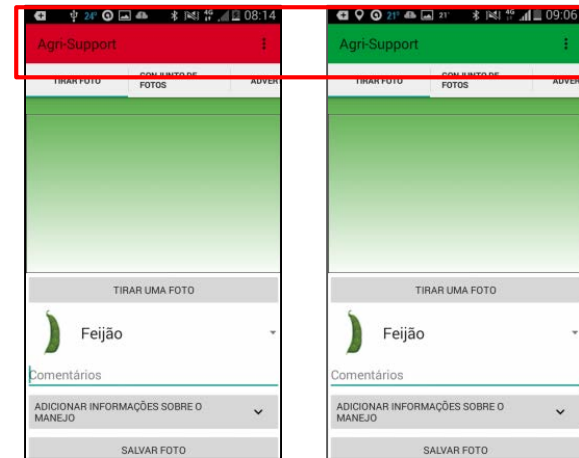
24° 08:14

Agri-Support

TIRAR FOTO

CONJUNTO DE FOTOS

ADVER

TIRAR UMA FOTO

Feijão

Comentários

ADICIONAR INFORMAÇÕES SOBRE O MANEJO

SALVAR FOTO

21° 21° 09:06

Agri-Support

TIRAR FOTO

CONJUNTO DE FOTOS

ADVER

TIRAR UMA FOTO

Feijão

Comentários

ADICIONAR INFORMAÇÕES SOBRE O MANEJO

SALVAR FOTO